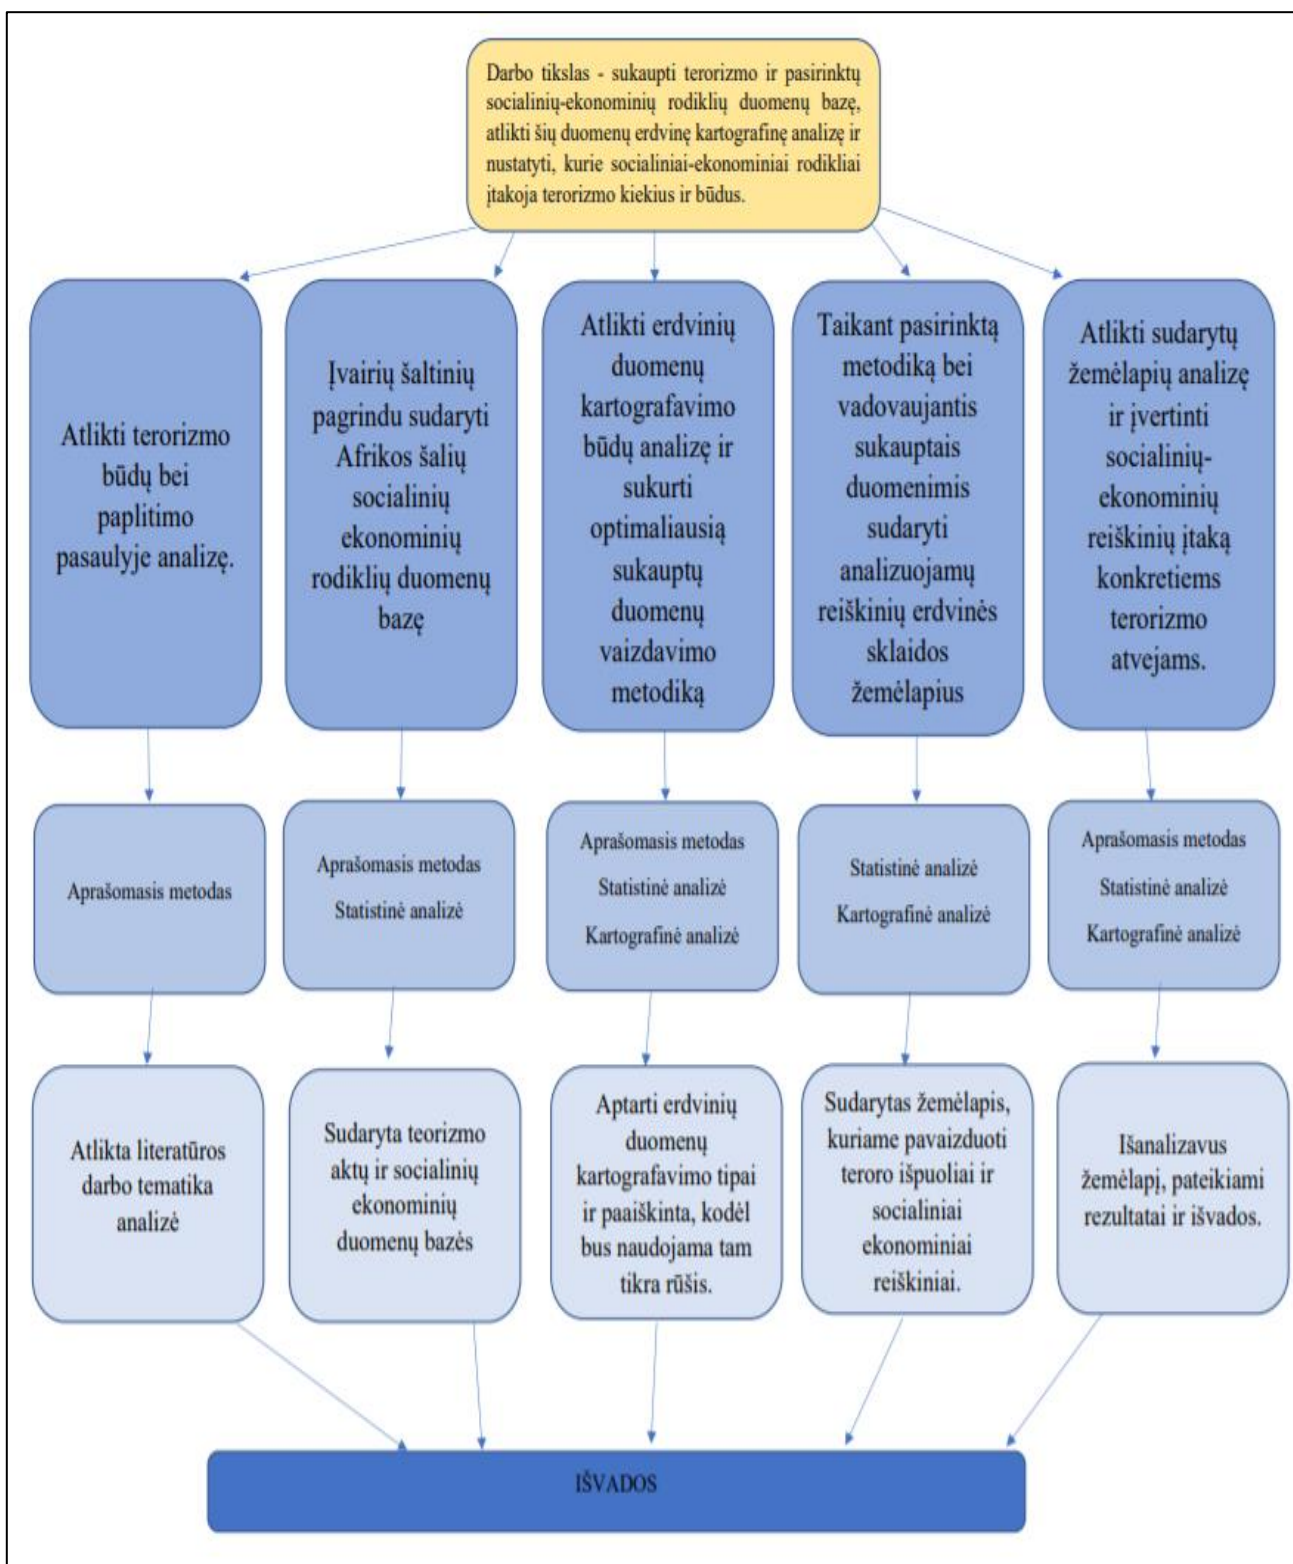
Darbo tikslas - sukaupti terorizmo ir pasirinktų socialinių-ekonominių rodiklių duomenų bazę, atlikti šių duomenų erdvinę kartografinę analizę ir nustatyti, kurie socialiniai-ekonominiai rodikliai įtakoja terorizmo kiekius ir būdus.

Atlikti terorizmo būdų bei paplitimo pasaulyje analizę.

Įvairių šaltinių pagrindu sudaryti Afrikos šalių socialinių ekonominių rodiklių duomenų bazę

Atlikti erdvinių duomenų kartografavimo būdų analizę ir sukurti optimaliausią sukauptų duomenų vaizdavimo metodiką

Taikant pasirinktą metodiką bei vadovaujantis sukauptais duomenimis sudaryti analizuojamų reiškinių erdvinės sklaidos žemėlapius

Atlikti sudarytų žemėlapių analizę ir įvertinti socialinių-ekonominių reiškinių įtaką konkretiems terorizmo atvejams.

Aprašomasis metodas

Aprašomasis metodas
Statistinė analizė

Aprašomasis metodas
Statistinė analizė
Kartografinė analizė

Statistinė analizė
Kartografinė analizė

Aprašomasis metodas
Statistinė analizė
Kartografinė analizė

Atlikta literatūros darbo tematika analizė

Sudaryta teorizmo aktų ir socialinių ekonominių duomenų bazės

Aptarti erdvinių duomenų kartografavimo tipai ir paaiškinta, kodėl bus naudojama tam tikra rūšis.

Sudarytas žemėlapis, kuriame pavaizduoti teroro išpuoliai ir socialiniai ekonominiai reiškiniai.

Išanalizavus žemėlapį, pateikiami rezultatai ir išvados.

IŠVADOS